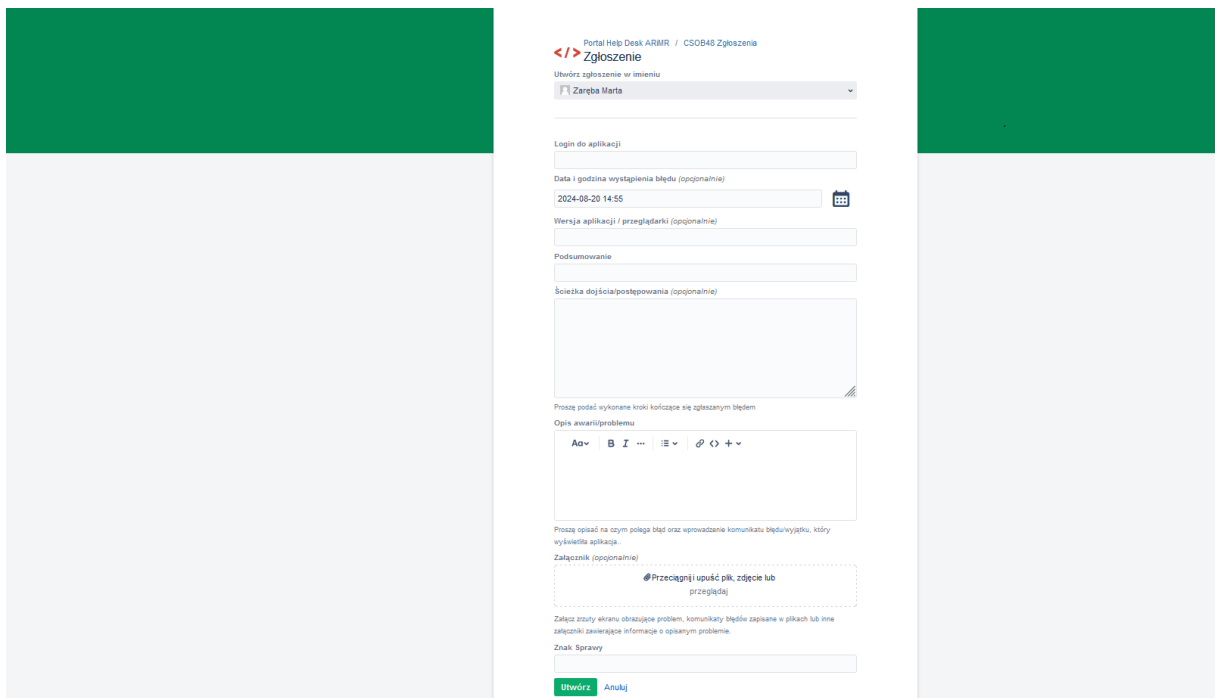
Portal Help Desk ARiMR / CSOB48 Zgłoszenia
</> Zgłoszenie

Utwórz zgłoszenie w imieniu

Zaręba Marta

Login do aplikacji

Data i godzina wystąpienia błędu (opcjonalnie)

2024-08-20 14:55

Wersja aplikacji / przeglądarki (opcjonalnie)

Podsumowanie

Ścieżka dojścia/postępowania (opcjonalnie)

Proszę podać wykonane kroki kończące się zgłaszanym błędem

Opis awarii/problemu

Aa B I ··· + 

Proszę opisać na czym polega błąd oraz wprowadzanie komunikatu błędu/wyjątku, który wyświetliła aplikacja..

Załącznik (opcjonalnie)

Przeciągnij i upuść plik, zdjęcie lub przeglądaj

Załącz zrzuty ekranu obrazujące problem, komunikaty błędów zapisane w plikach lub inne załączniki zawierające informacje o opisanym problemie.

Znak Sprawy

Utwórz Anuluj